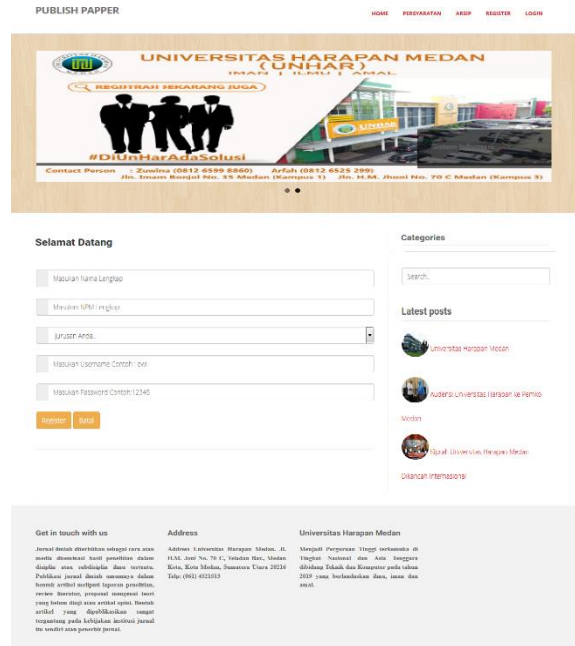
PUBLISH PAPPER

HOME PERSYARATAN ARSIP REGISTER LOGIN

UNIVERSITAS HARAPAN MEDAN
( UNHAR )
IMAN | ILMU | AMAL

REGISTRASI SEKARANG JUGA

#DiUnHarAdaSolusi

Contact Person : Zuwina (0812 6599 8860) Arfah (0812 6525 299)
Jln. Imam Bonjol No. 35 Medan (Kampus 1) Jln. H.M. Jhoni No. 70 C Medan (Kampus 3)

Selamat Datang

Masukan Nama Lengkap

Masukan NPM Lengkap

Jurusan Anda...

Masukan Username Contoh : dwi

Masukan Password Contoh:12345

Register Batal

Categories

Search...

Latest posts

Universitas Harapan Medan

Audiensi Universitas Harapan ke Pemko Medan

Sipnal Universitas Harapan Medan Dikancah Internasional

Get in touch with us

Jurnal ilmiah diterbitkan sebagai sarana media diseminasi hasil penelitian dalam disiplin atau subdisiplin ilmu tertentu. Publikasi jurnal ilmiah umumnya dalam bentuk artikel melipuit laporan penelitian, review literatur, proposal mengenai teori yang belum diuji atau artikel opini. Bentuk artikel yang dipublikasikan sangat tergantung pada kebijakan institusi jurnal itu sendiri atau penerbit jurnal.

Address

Address Universitas Harapan Medan, Jl. H.M. Joni No. 70 C, Teladan Bar., Medan Kota, Kota Medan, Sumatera Utara 20216 Telp: (061) 4521015

Universitas Harapan Medan

Menjadi Perguruan Tinggi terkemuka di Tingkat Nasional dan Asia Tenggara dibidang Teknik dan Komputer pada tahun 2019 yang berlandaskan iman, ilmu dan amal.